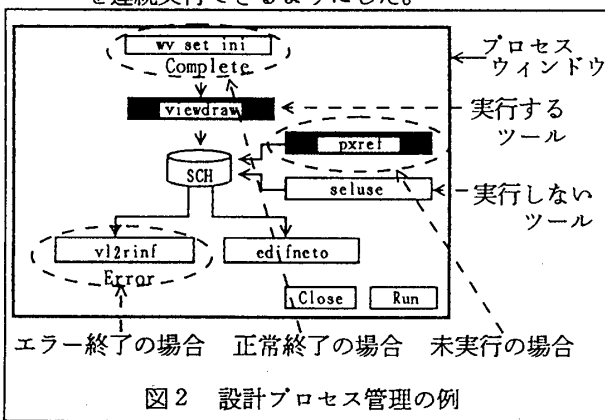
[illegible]

wv set ini
Complete
viewdraw
pxref
SCH
seluse
vl2rinf
Error
edifneto
Close
Run

プロセスウィンドウ
実行するツール
実行しないツール

エラー終了の場合　正常終了の場合　未実行の場合

図2　設計プロセス管理の例